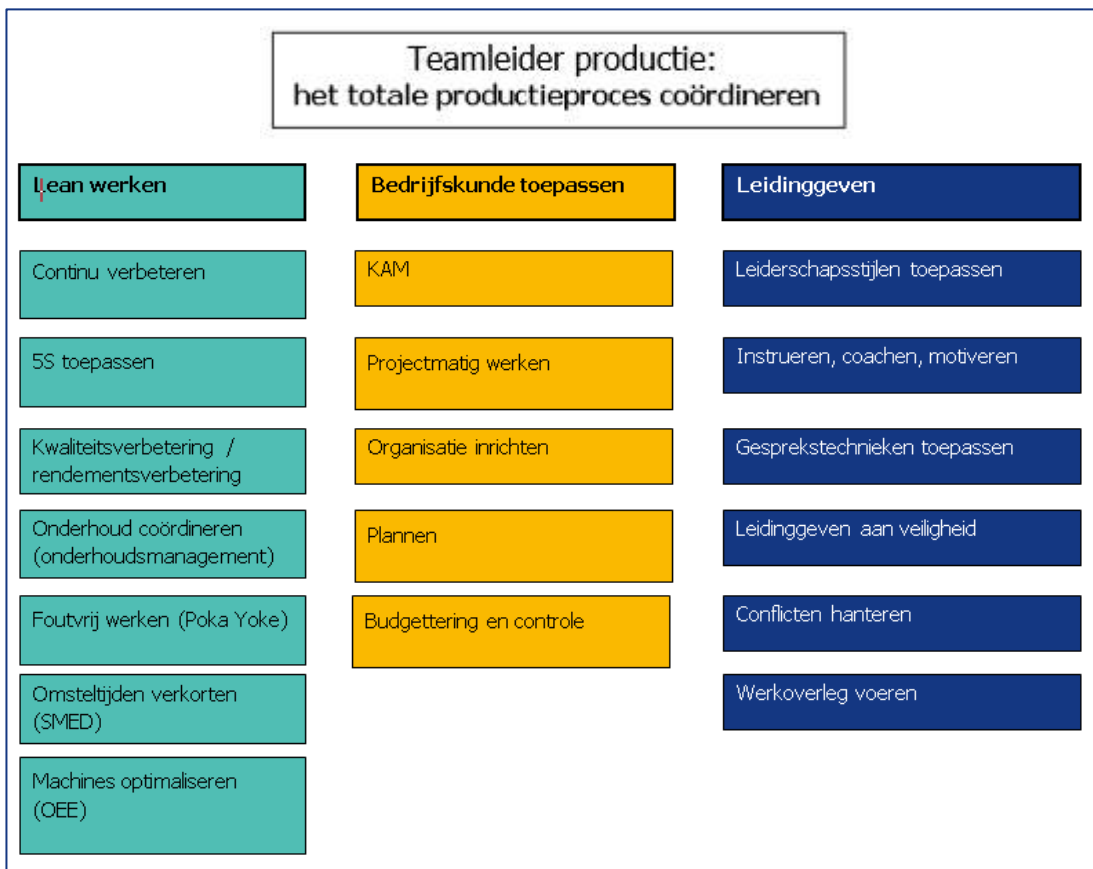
Teamleider productie:
het totale productieproces coördineren

Lean werken

Continu verbeteren

5S toepassen

Kwaliteitsverbetering / rendementsverbetering

Onderhoud coördineren (onderhoudsmanagement)

Foutvrij werken (Poka Yoke)

Omsteltijden verkorten (SMED)

Machines optimaliseren (OEE)

Bedrijfskunde toepassen

KAM

Projectmatig werken

Organisatie inrichten

Plannen

Budgettering en controle

Leidinggeven

Leiderschapsstijlen toepassen

Instrueren, coachen, motiveren

Gesprekstechnieken toepassen

Leidinggeven aan veiligheid

Conflicten hanteren

Werkoverleg voeren